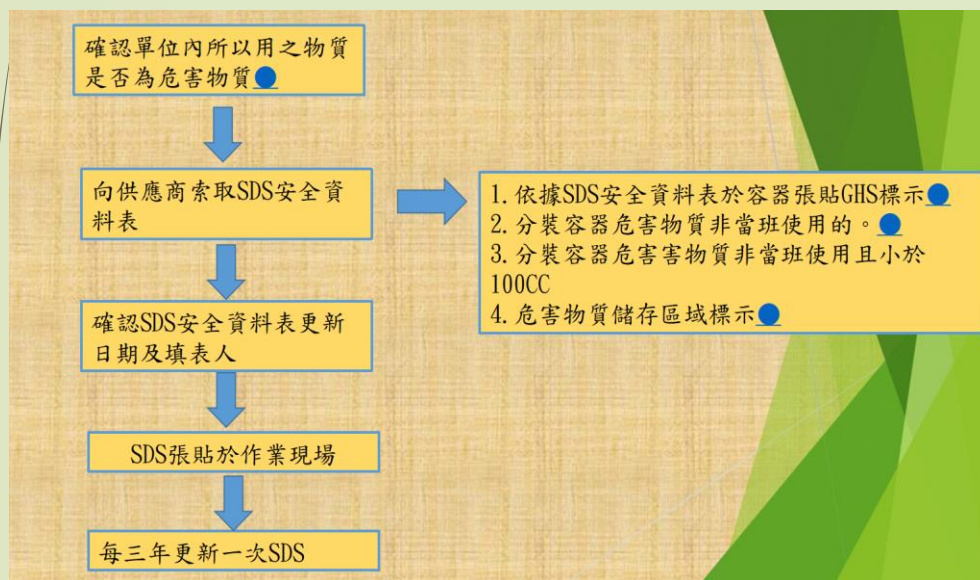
確認單位內所以用之物質是否為危害物質

向供應商索取SDS安全資料表

確認SDS安全資料表更新日期及填表人

SDS張貼於作業現場

每三年更新一次SDS

1. 依據SDS安全資料表於容器張貼GHS標示
2. 分裝容器危害物質非當班使用的。
3. 分裝容器危害害物質非當班使用且小於100CC
4. 危害物質儲存區域標示